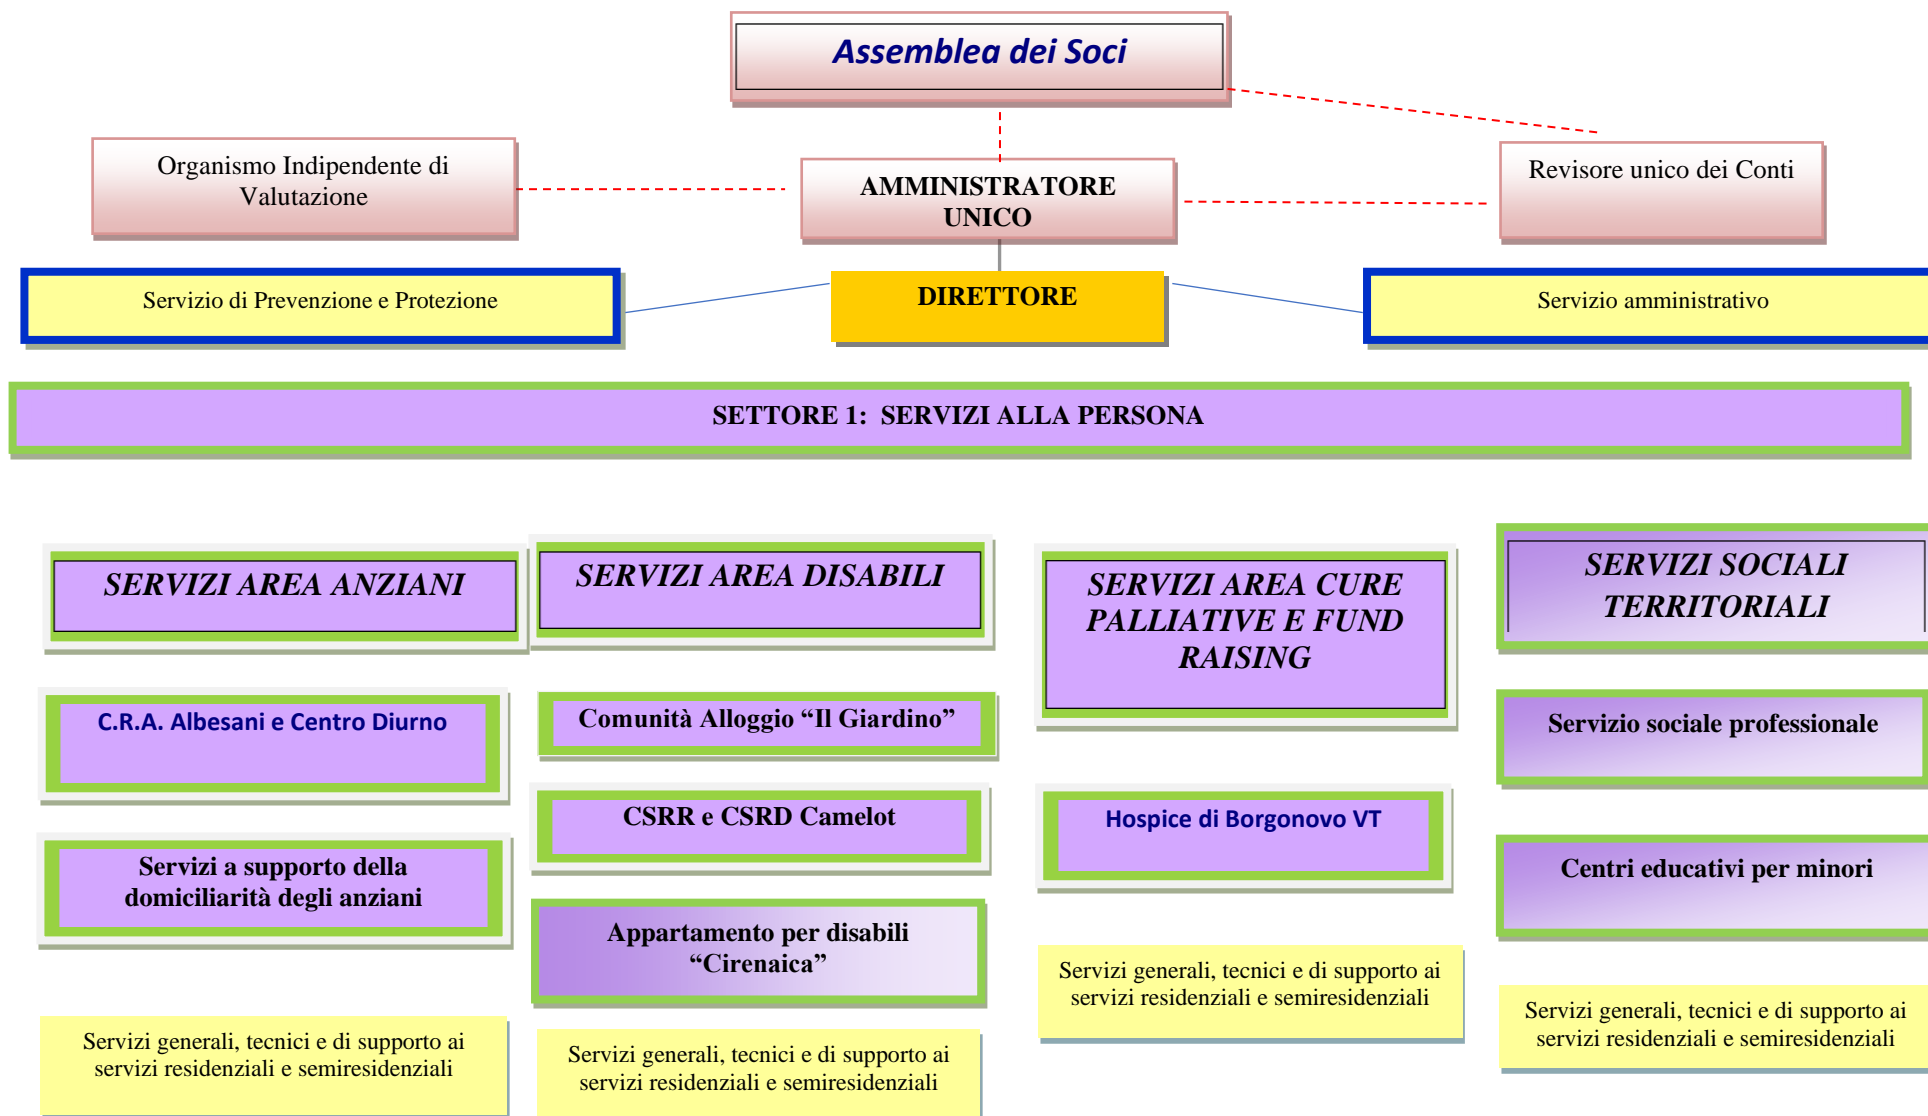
Assemblea dei Soci

Organismo Indipendente di Valutazione

AMMINISTRATORE UNICO

Revisore unico dei Conti

Servizio di Prevenzione e Protezione

DIRETTORE

Servizio amministrativo

SETTORE 1: SERVIZI ALLA PERSONA

SERVIZI AREA ANZIANI

C.R.A. Albesani e Centro Diurno

Servizi a supporto della domiciliarità degli anziani

Servizi generali, tecnici e di supporto ai servizi residenziali e semiresidenziali

SERVIZI AREA DISABILI

Comunità Alloggio “Il Giardino”

CSRR e CSRD Camelot

Appartamento per disabili “Cirenaica”

Servizi generali, tecnici e di supporto ai servizi residenziali e semiresidenziali

SERVIZI AREA CURE PALLIATIVE E FUND RAISING

Hospice di Borgonovo VT

Servizi generali, tecnici e di supporto ai servizi residenziali e semiresidenziali

SERVIZI SOCIALI TERRITORIALI

Servizio sociale professionale

Centri educativi per minori

Servizi generali, tecnici e di supporto ai servizi residenziali e semiresidenziali